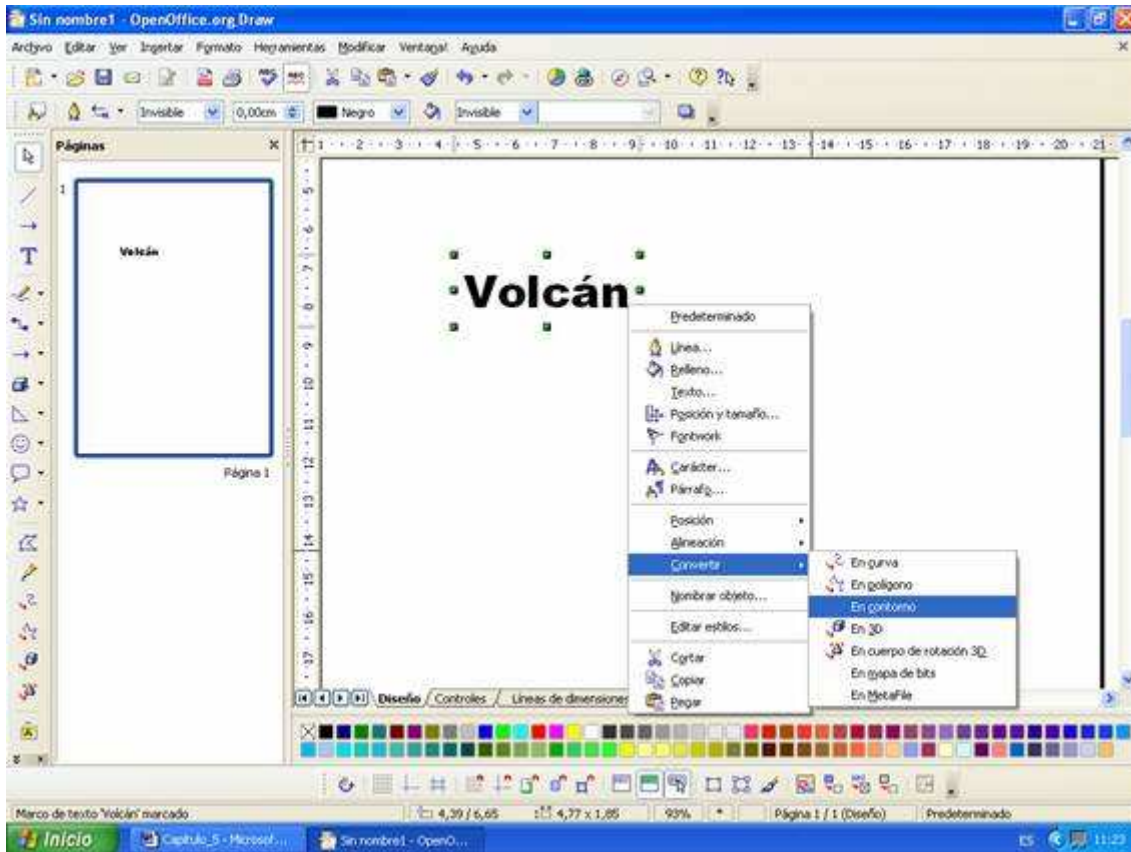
Sin nombre1 - OpenOffice.org Draw

Archivo Editar Ver Insertar Formato Herramientas Modificar Ventana Ayuda

Invisible 0,00cm Negro Invisible

Páginas

1

Volcán

Página 1

1 2 3 4 5 6 7 8 9 10 11 12 13 14 15 16 17 18 19 20 21

Volcán

Predeterminado
Línea...
Relleno...
Texto...
Posición y tamaño...
Fontwork
Carácter...
Párrafo...
Posición
Alineación
Convertir
Nombrar objeto...
Editar estilos...
Cortar
Copiar
Pegar

En curva
En polígono
En contorno
En 3D
En cuerpo de rotación 3D
En mapa de bits
En MetaFile

Diseño Controles Líneas de dimensiones

Marco de texto 'Volcán' marcado 4,39 / 6,65 4,77 x 1,85 93% * Página 1 / 1 (Diseño) Predeterminado

Inicio Capítulo_5 - Microsof... Sin nombre1 - OpenO... ES 11:23